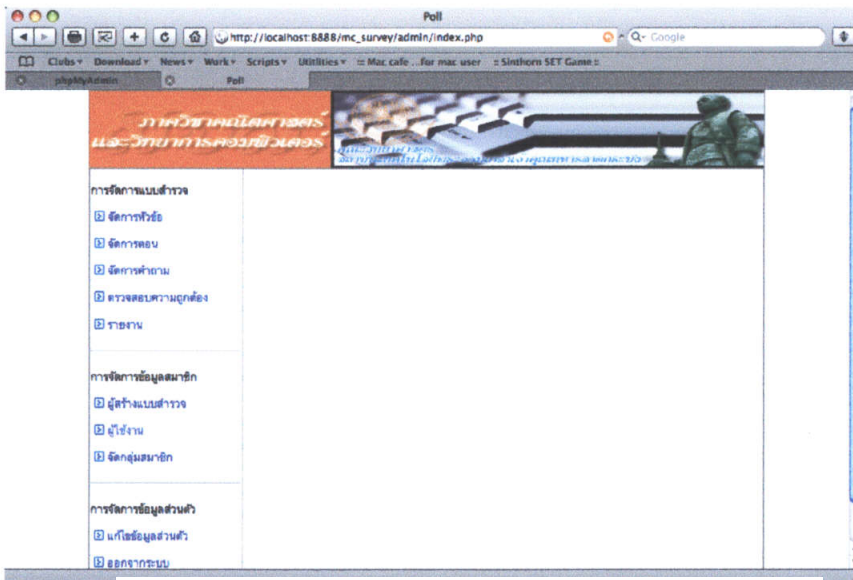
Poll

http://localhost:8888/mc_survey/admin/index.php

Google

Clubs▾ Download▾ News▾ Work▾ Scripts▾ Utilities▾ :: Mac cafe ...for mac user :: Sinthorn SET Game ::

phpMyAdmin

Poll

ภาควิชาคณิตศาสตร์ และวิทยาการคอมพิวเตอร์

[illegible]

การจัดการแบบสำรวจ

จัดการหัวข้อ

จัดการตอบ

จัดการคำถาม

ตรวจสอบความถูกต้อง

รายงาน

การจัดการข้อมูลสมาชิก

ผู้สร้างแบบสำรวจ

ผู้ใช้งาน

จัดกลุ่มสมาชิก

การจัดการข้อมูลส่วนตัว

แก้ไขข้อมูลส่วนตัว

ออกจากระบบ